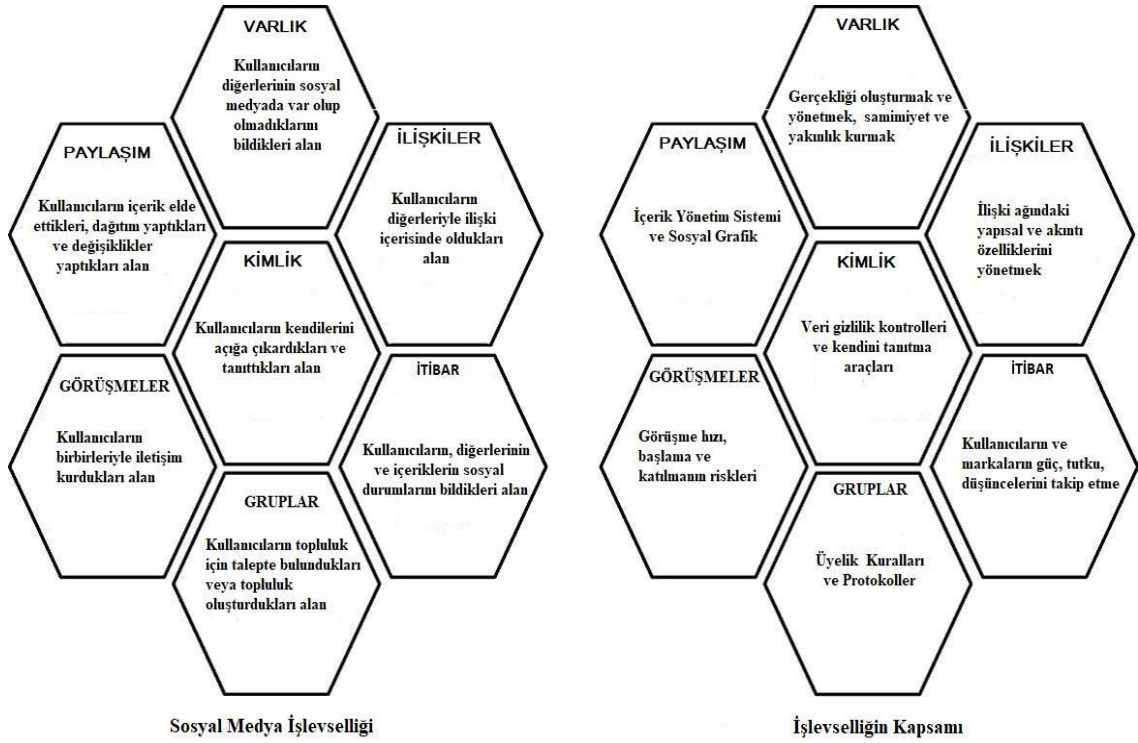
VARLIK

Kullanıcıların diğerlerinin sosyal medyada var olup olmadıklarını bildikleri alan

PAYLAŞIM

Kullanıcıların içerik elde ettikleri, dağıtım yaptıkları ve değişiklikler yaptıkları alan

İLİŞKİLER

Kullanıcıların diğerleriyle ilişki içerisinde oldukları alan

KİMLİK

Kullanıcıların kendilerini açığa çıkardıkları ve tanıttıkları alan

GÖRÜŞMELER

Kullanıcıların birbirleriyle iletişim kurdukları alan

İTİBAR

Kullanıcıların, diğerlerinin ve içeriklerin sosyal durumlarını bildikleri alan

GRUPLAR

Kullanıcıların topluluk için talepte bulundukları veya topluluk oluşturdukları alan

Sosyal Medya İşlevselliği

VARLIK

Gerçekliği oluşturmak ve yönetmek, samimiyet ve yakınlık kurmak

PAYLAŞIM

İçerik Yönetim Sistemi ve Sosyal Grafik

İLİŞKİLER

İlişki ağındaki yapısal ve akıntı özelliklerini yönetmek

KİMLİK

Veri gizlilik kontrolleri ve kendini tanıtma araçları

GÖRÜŞMELER

Görüşme hızı, başlama ve katılmanın riskleri

İTİBAR

Kullanıcıların ve markaların güç, tutku, düşüncelerini takip etme

GRUPLAR

Üyelik Kuralları ve Protokoller

İşlevselliğin Kapsamı